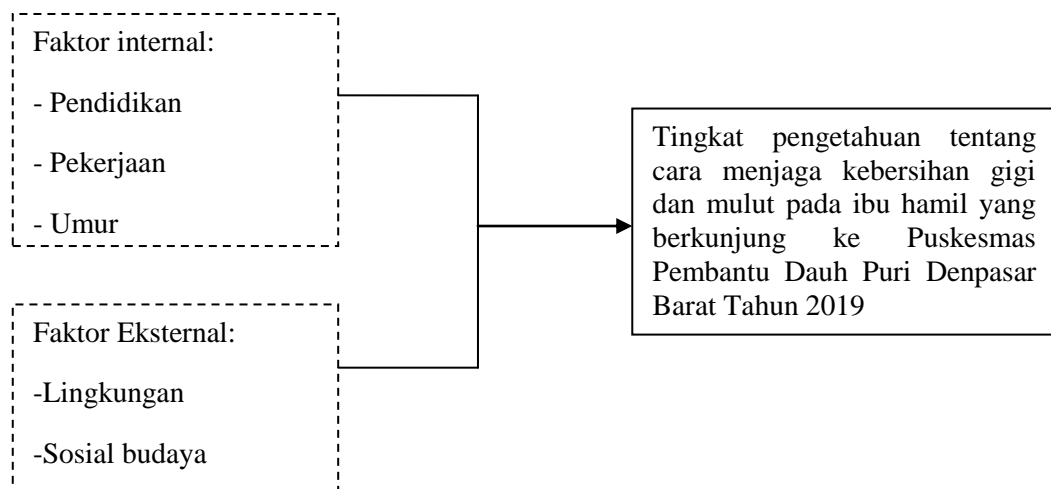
Faktor internal:

- Pendidikan

- Pekerjaan

- Umur

Faktor Eksternal:

-Lingkungan

-Sosial budaya

Tingkat pengetahuan tentang cara menjaga kebersihan gigi dan mulut pada ibu hamil yang berkunjung ke Puskesmas Pembantu Dauh Puri Denpasar Barat Tahun 2019